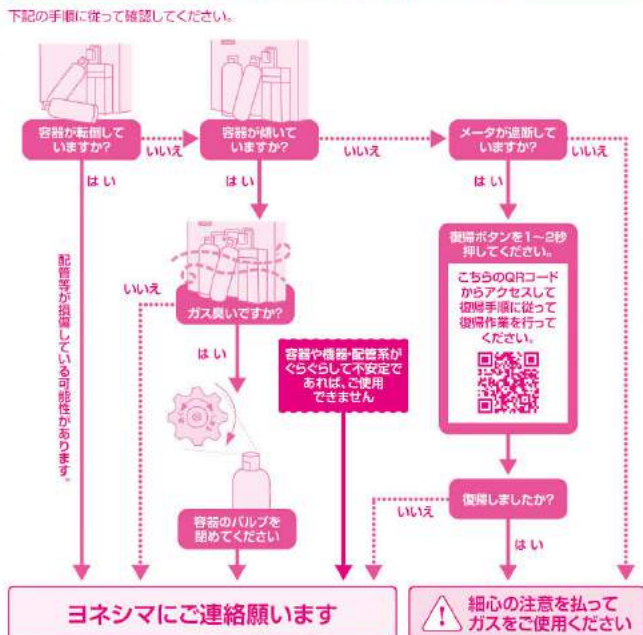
下記の手順に従って確認してください。

容器が転倒していますか?

いいえ

はい

配管等が損傷している可能性があります。

容器が傾いていますか?

いいえ

はい

いいえ

ガス臭いですか?

はい

容器のバルブを閉めてください

容器や機器・配管系がぐらぐらして不安定であれば、ご使用できません

メータが遮断していますか?

いいえ

はい

復帰ボタンを1~2秒押してください。

こちらのQRコードからアクセスして復帰手順に従って復帰作業を行ってください。

復帰しましたか?

いいえ

はい

ヨネシマにご連絡願います

細心の注意を払ってガスをご使用ください